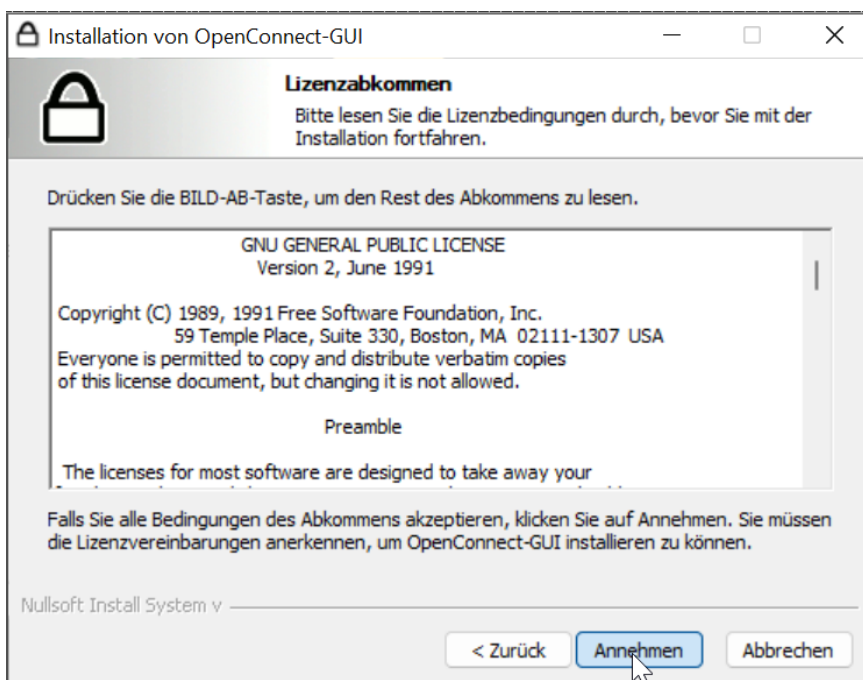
Installation von OpenConnect-GUI

Lizenzabkommen

Bitte lesen Sie die Lizenzbedingungen durch, bevor Sie mit der Installation fortfahren.

Drücken Sie die BILD-AB-Taste, um den Rest des Abkommens zu lesen.

GNU GENERAL PUBLIC LICENSE
Version 2, June 1991

Copyright (C) 1989, 1991 Free Software Foundation, Inc.
59 Temple Place, Suite 330, Boston, MA 02111-1307 USA
Everyone is permitted to copy and distribute verbatim copies
of this license document, but changing it is not allowed.

Preamble

The licenses for most software are designed to take away your
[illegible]

Falls Sie alle Bedingungen des Abkommens akzeptieren, klicken Sie auf Annehmen. Sie müssen die Lizenzvereinbarungen anerkennen, um OpenConnect-GUI installieren zu können.

Nullsoft Install System v

< Zurück
Annehmen
Abbrechen